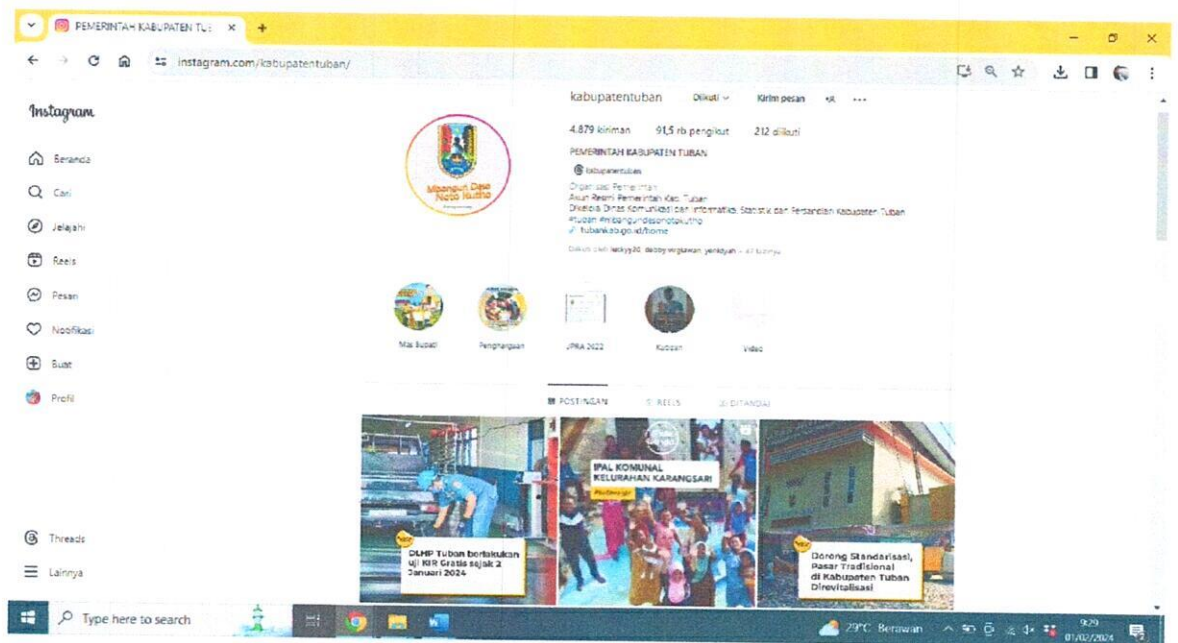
PEMERINTAH KABUPATEN TU ×
+
instagram.com/kabupatentuban/

Instagram

Beranda
Cari
Jelajahi
Reels
Pesan
Notifikasi
Buat
Profil

Threads
Lainnya

kabupatentuban Diikuti Kirim pesan

4.879 kiriman 91,5 rb pengikut 212 diikuti

PEMERINTAH KABUPATEN TUBAN
kabupatentuban
Organisasi Pemerintah
Akun Resmi Pemerintah Kab. Tuban
Dikelola Dinas Komunikasi dan Informatika, Statistik dan Persandian Kabupaten Tuban
#tuban #mbangundesonotokutho
tubankab.go.id/home

Diikuti oleh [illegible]

Mbangun Deso Noto Kutho

Mas Bupati Penghargaan IPRA 2022 Kubiran Video

POSTINGAN REELS DITANDAI

DLHP Tuban berlakukan uji KIR Gratis sejak 2 Januari 2024

IPAL KOMUNAL KELURAHAN KARANGSARI

Dorong Standarisasi, Pasar Tradisional di Kabupaten Tuban Direvitalisasi

Type here to search
29°C Berawan
9:29
01/02/2024